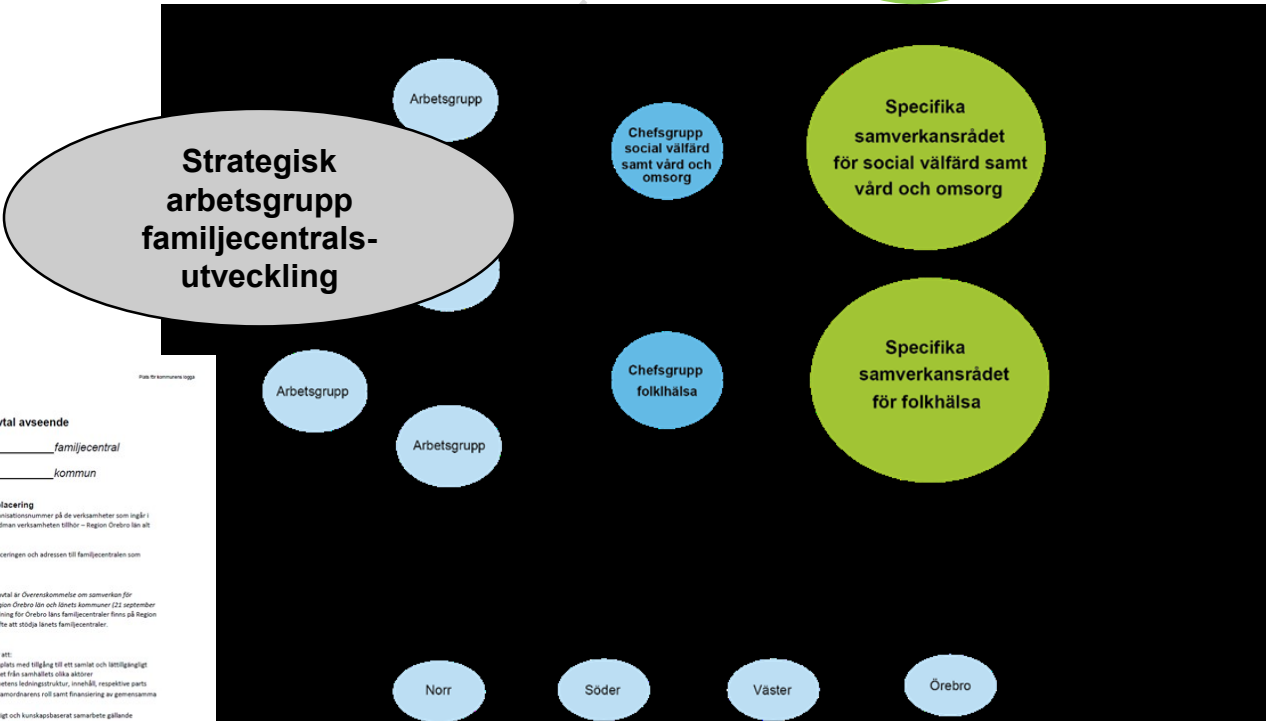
Arbetsgrupp

Chefsgrupp social välfärd samt vård och omsorg

Specifika samverkansrådet för social välfärd samt vård och omsorg

Strategisk arbetsgrupp familjecentralsutveckling

Plats för kommunens logga

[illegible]vtal avseende

__________familjecentral

__________kommun

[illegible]lacering
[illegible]nisationsnummer på de verksamheter som ingår i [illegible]dman verksamheten tillhör – Region Örebro län alt

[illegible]ceringen och adressen till familjecentralen som

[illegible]vtal är Överenskommelse om samverkan för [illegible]gion Örebro län och länets kommuner (21 september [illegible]ning för Örebro läns familjecentraler finns på Region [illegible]fte att stödja länets familjecentraler.

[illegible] att:
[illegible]plats med tillgång till ett samlat och lättillgängligt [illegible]et från samhällets olika aktörer
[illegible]etens ledningsstruktur, innehåll, respektive parts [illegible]amordnarens roll samt finansiering av gemensamma

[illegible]igt och kunskapsbaserat samarbete gällande

Arbetsgrupp

Chefsgrupp folkhälsa

Specifika samverkansrådet för folkhälsa

Arbetsgrupp

Norr

Söder

Väster

Örebro